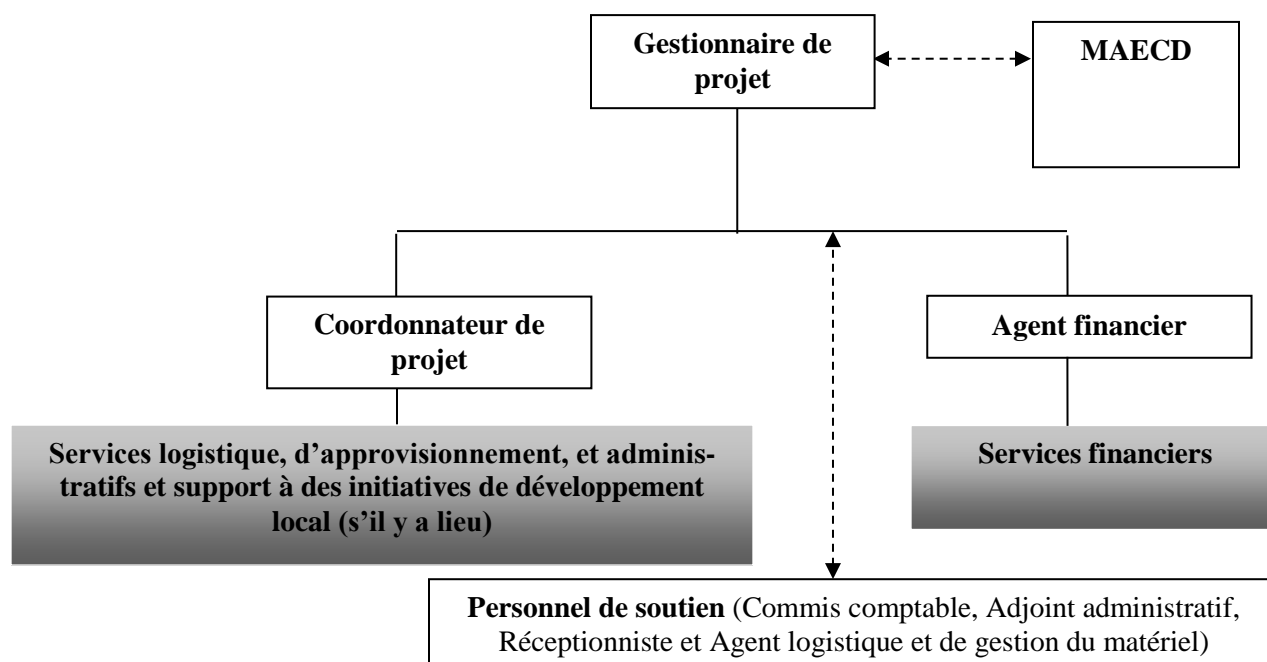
Gestionnaire de projet

MAECD

Coordonnateur de projet

Agent financier

Services logistique, d’approvisionnement, et administratifs et support à des initiatives de développement local (s’il y a lieu)

Services financiers

**Personnel de soutien** (Commis comptable, Adjoint administratif, Réceptionniste et Agent logistique et de gestion du matériel)